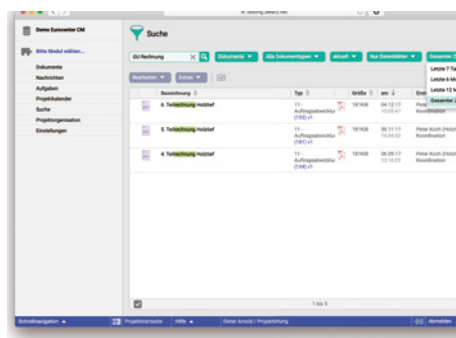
Demo Eurocenter CM

Bitte Modul wählen...

Dokumente
Nachrichten
Aufgaben
Projektkalender
Suche
Projektorganisation
Einstellungen

Suche

GU Rechnung
Dokumente
Alle Dokumenttypen
aktuell
Nur Dateiblätter
Gesamter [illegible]

Bearbeiten
Extras

Letzte 7 Ta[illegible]
Letzte 6 M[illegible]
Letzte 12 M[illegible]
Gesamter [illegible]

| | Bezeichnung | Typ | Größe | am | Ers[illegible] |
|---|---|---|---|---|---|
| | 6. Teilrechnung Holzbau | 11 - Auftragsabwicklu (163) v1 | 161KB | 04.12.17 10:00:47 | Peter Koch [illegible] Koordination |
| | 5. Teilrechnung Holzbau | 11 - Auftragsabwicklu (161) v1 | 161KB | 30.11.17 14:04:52 | Peter Koch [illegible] Koordination |
| | 4. Teilrechnung Holzbau | 11 - Auftragsabwicklu (144) v1 | 161KB | 06.09.17 13:16:23 | Peter Koch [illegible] Koordination |

1 bis 3

Schnellnavigation
Projektstartseite
Hilfe
Dieter Arnold / Projektleitung
Abmelden